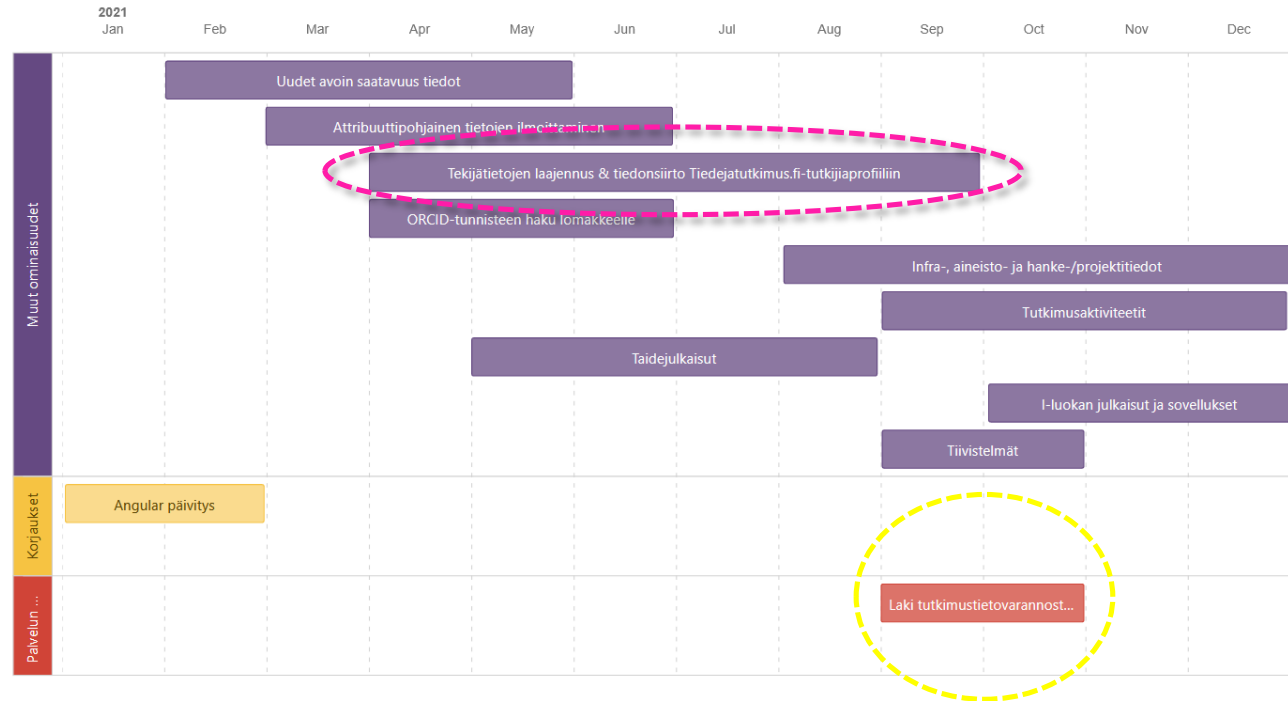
2021
Jan Feb Mar Apr May Jun Jul Aug Sep Oct Nov Dec

Muut ominaisuudet

Uudet avoin saatavuus tiedot

Attribuuttipohjainen tietojen ilmoittaminen

Tekijätietojen laajennus & tiedonsiirto Tiedejatutkimus.fi-tutkijiaprofiiliin

ORCID-tunnisteen haku lomakkeelle

Infra-, aineisto- ja hanke-/projektitiedot

Tutkimusaktiviteetit

Taidejulkaisut

I-luokan julkaisut ja sovellukset

Tiivistelmät

Korjaukset

Angular päivitys

Palvelun ...

Laki tutkimustietovarannost...